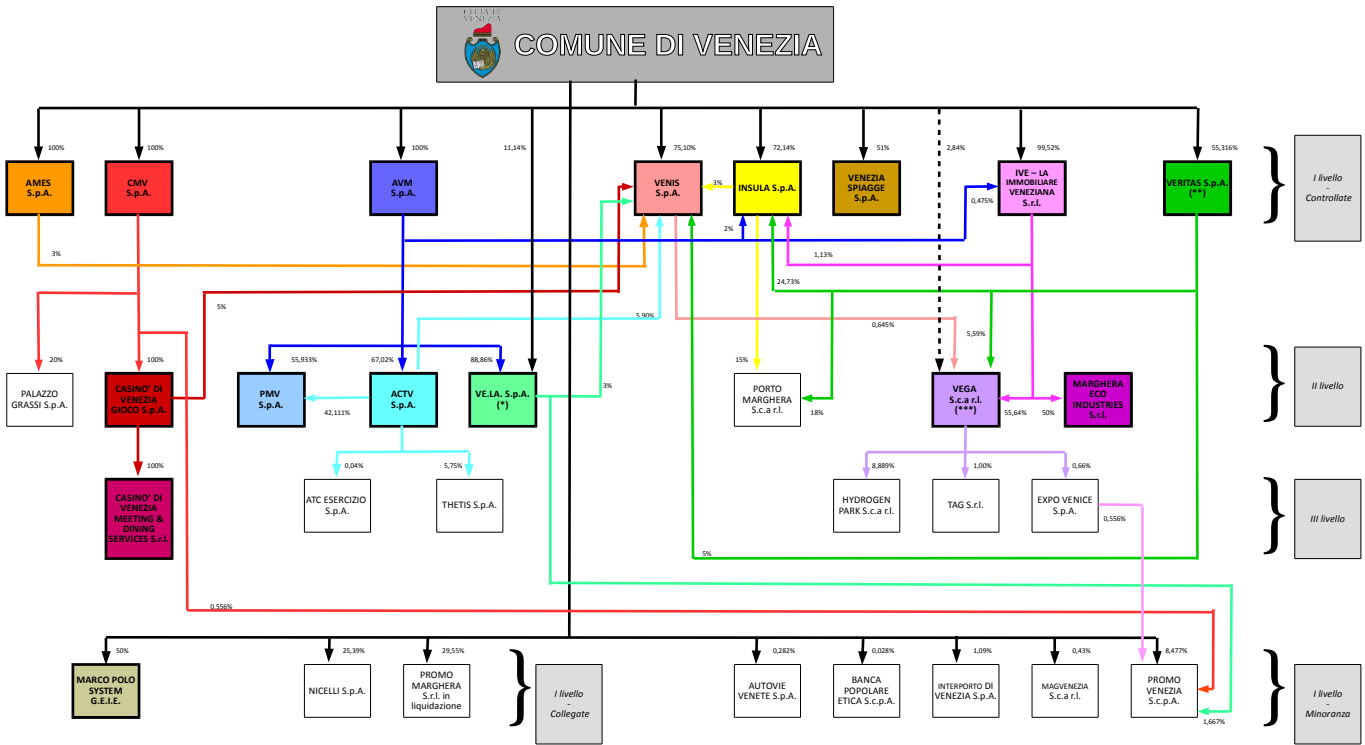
CITTÀ DI VENEZIA

COMUNE DI VENEZIA

100%
AMES S.p.A.

100%
CMV S.p.A.

100%
AVM S.p.A.

11,14%

75,10%
VENIS S.p.A.

3%

72,14%
INSULA S.p.A.

51%
VENEZIA SPIAGGE S.p.A.

2,84%

99,52%
IVE – LA IMMOBILIARE VENEZIANA S.r.l.

55,316%
VERITAS S.p.A. (**)

I livello - Controllate

0,475%

2%

3%

1,13%

24,73%

5%

5,90%

0,645%

5,59%

20%
PALAZZO GRASSI S.p.A.

100%
CASINO' DI VENEZIA GIOCO S.p.A.

55,933%
PMV S.p.A.

42,111%

67,02%
ACTV S.p.A.

88,86%
VE.LA. S.p.A. (*)

3%

15%
PORTO MARGHERA S.c.a r.l.

18%

VEGA S.c.a r.l. (***)

55,64%

50%
MARGHERA ECO INDUSTRIES S.r.l.

II livello

100%
CASINO' DI VENEZIA MEETING & DINING SERVICES S.r.l.

0,04%
ATC ESERCIZIO S.p.A.

5,75%
THETIS S.p.A.

8,889%
HYDROGEN PARK S.c.a r.l.

1,00%
TAG S.r.l.

0,66%
EXPO VENICE S.p.A.

0,556%

III livello

5%

0,556%

50%
MARCO POLO SYSTEM G.E.I.E.

25,39%
NICELLI S.p.A.

29,55%
PROMO MARGHERA S.r.l. in liquidazione

I livello - Collegate

0,282%
AUTOVIE VENETE S.p.A.

0,028%
BANCA POPOLARE ETICA S.c.p.A.

1,09%
INTERPORTO DI VENEZIA S.p.A.

0,43%
MAGVENEZIA S.c.a r.l.

8,477%
PROMO VENEZIA S.c.p.A.

1,667%

I livello - Minoranza